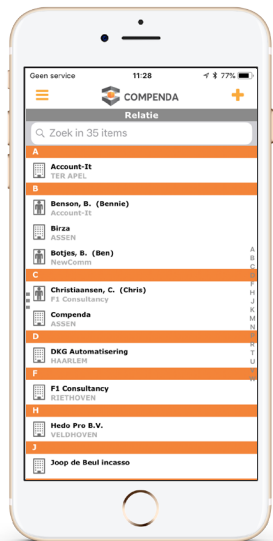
Geen service
11:28
77%

COMPENDA

Relatie

Zoek in 35 items

A

Account-It
TER APEL

B

Benson, B. (Bennie)
Account-It

Birza
ASSEN

Botjes, B. (Ben)
NewComm

C

Christiaansen, C. (Chris)
F1 Consultancy

Compenda
ASSEN

D

DKG Automatisering
HAARLEM

F

F1 Consultancy
RIETHOVEN

H

Hedo Pro B.V.
VELDHOVEN

J

Joop de Beul incasso

A
B
C
D
F
H
J
K
M
N
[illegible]
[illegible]
T
U
V